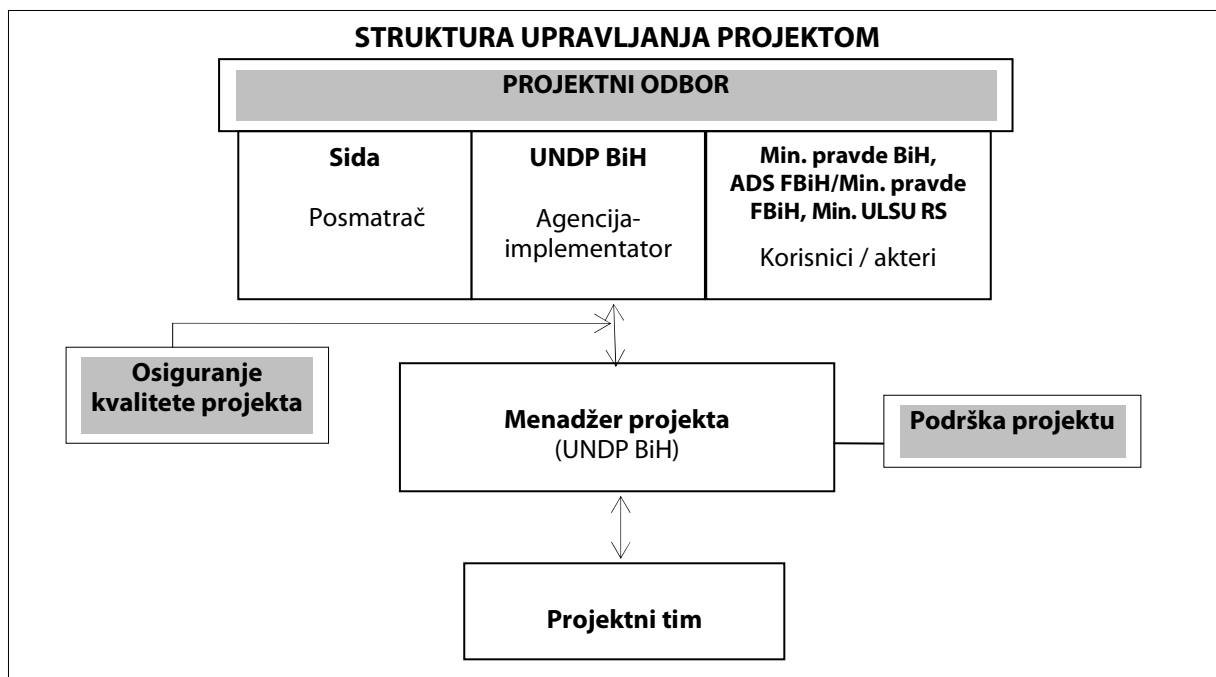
STRUKTURA UPRAVLJANJA PROJEKTOM

PROJEKTNI ODBOR

| Sida | UNDP BiH | Min. pravde BiH, ADS FBiH/Min. pravde FBiH, Min. ULSU RS |
|---|---|---|
| Posmatrač | Agencija-implementator | Korisnici / akteri |

Osiguranje kvalitete projekta

Menadžer projekta
(UNDP BiH)

Podrška projektu

Projektni tim